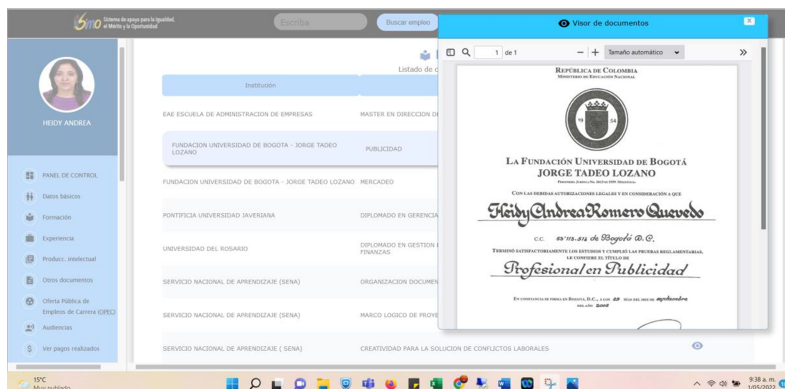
Simo Sistema de apoyo para la igualdad, el Mérito y la Oportunidad

Escriba

Buscar empleo

Visor de documentos

1 de 1

Tamaño automático

HEIDY ANDREA

PANEL DE CONTROL

Datos básicos

Formación

Experiencia

Produc. intelectual

Otros documentos

Oferta Pública de Empleos de Carrera (OPEC)

Audiencias

Ver pagos realizados

Listado de c

| Institución | |
|---|---|
| EAE ESCUELA DE ADMINISTRACION DE EMPRESAS | MASTER EN DIRECCION DE |
| FUNDACION UNIVERSIDAD DE BOGOTA - JORGE TADEO LOZANO | PUBLICIDAD |
| FUNDACION UNIVERSIDAD DE BOGOTA - JORGE TADEO LOZANO | MERCADEO |
| PONTIFICIA UNIVERSIDAD JAVERIANA | DIPLOMADO EN GERENCIA |
| UNIVERSIDAD DEL ROSARIO | DIPLOMADO EN GESTION FINANZAS |
| SERVICIO NACIONAL DE APRENDIZAJE (SENA) | ORGANIZACION DOCUMEN |
| SERVICIO NACIONAL DE APRENDIZAJE (SENA) | MARCO LOGICO DE PROYE |
| SERVICIO NACIONAL DE APRENDIZAJE ( SENA) | CREATIVIDAD PARA LA SOLUCION DE CONFLICTOS LABORALES |

REPÚBLICA DE COLOMBIA
MINISTERIO DE EDUCACIÓN NACIONAL

LA FUNDACIÓN UNIVERSIDAD DE BOGOTÁ
JORGE TADEO LOZANO

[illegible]

CON LAS DEBIDAS AUTORIZACIONES LEGALES Y EN CONSIDERACIÓN A QUE

Heidy Andrea Romero Quevedo

C.C. 53'113.814 de Bogotá D. C.

TERMINÓ SATISFACTORIAMENTE LOS ESTUDIOS Y CUMPLIÓ LAS PRUEBAS REGLAMENTARIAS, LE CONFIERE EL TÍTULO DE

Profesional en Publicidad

EN CONSTANCIA SE FIRMA EN BOGOTÁ, D.C., A LOS 28 DÍAS DEL MES DE septiembre DEL AÑO 2005

15°C
Muy nublado

9:38 a. m.
1/05/2022